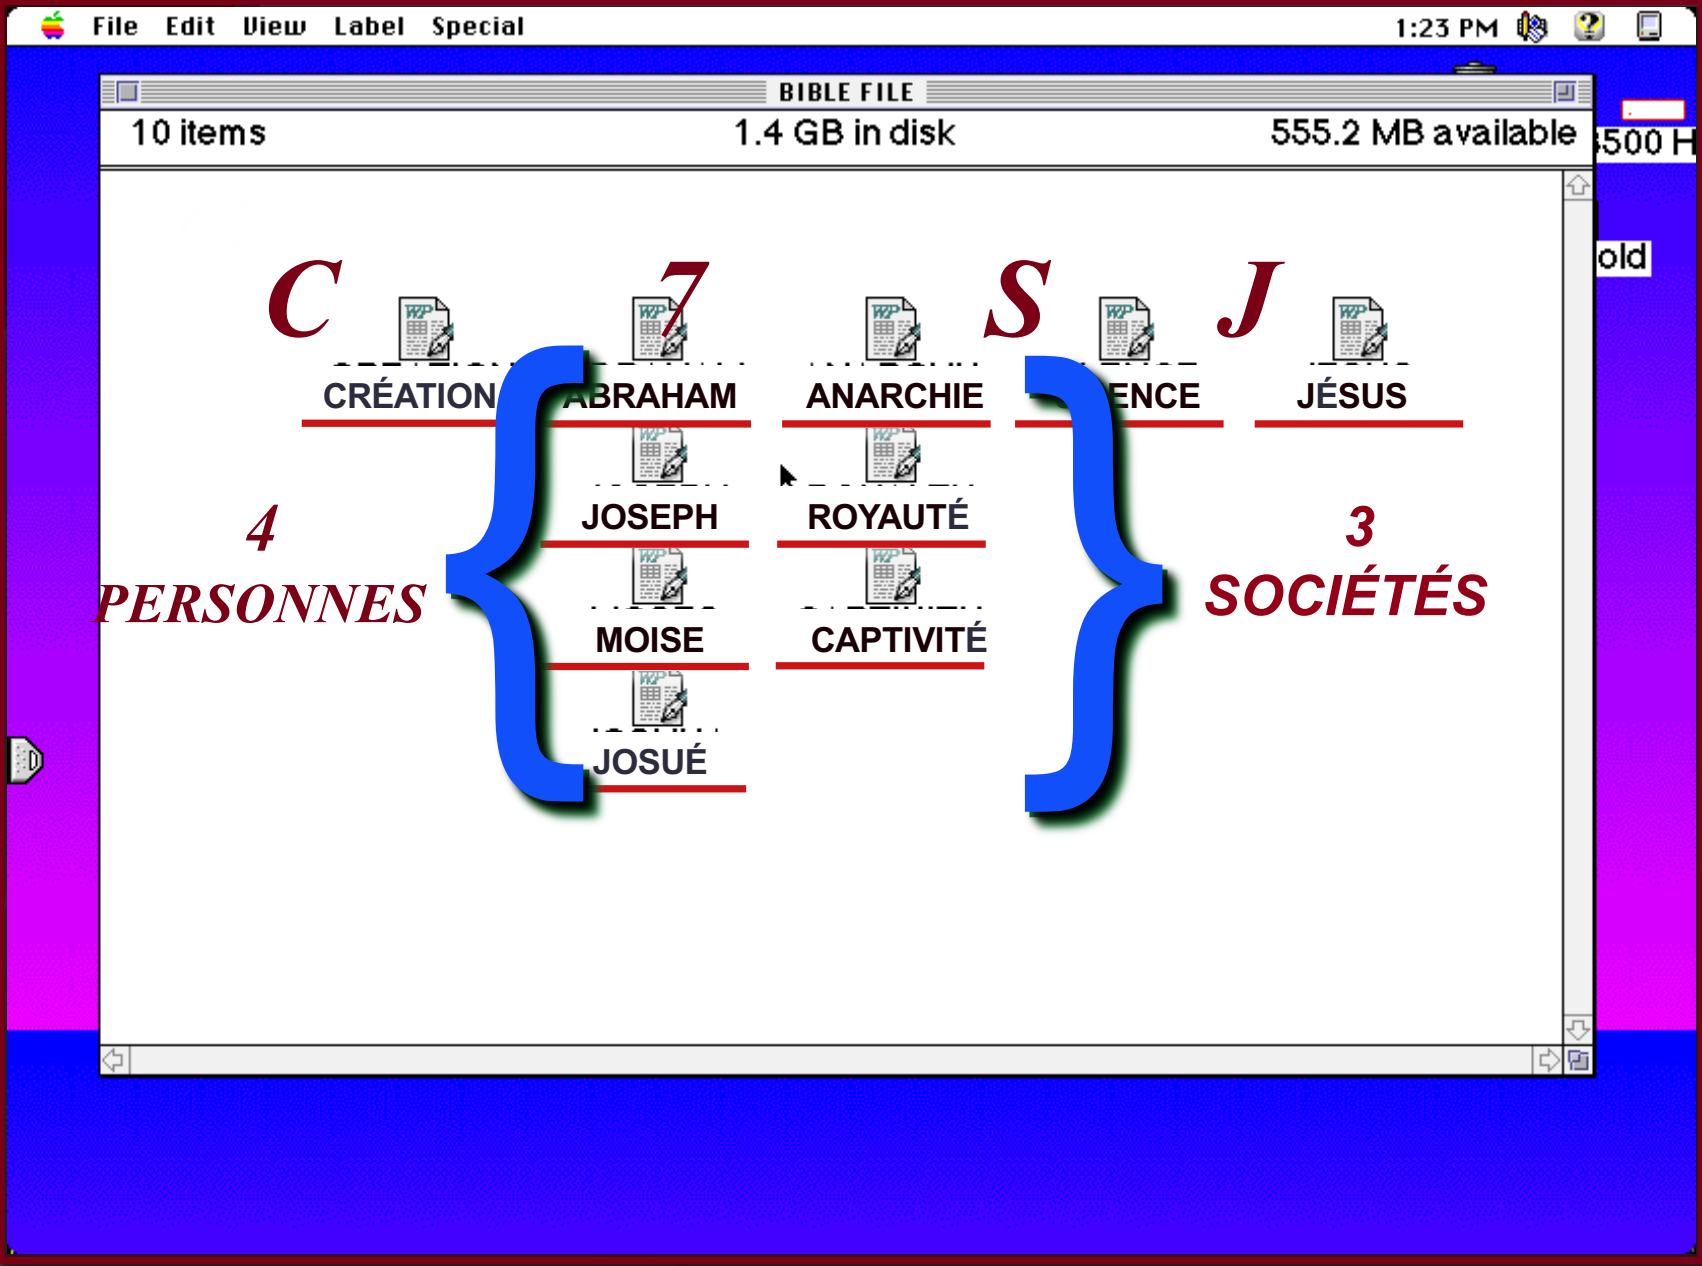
File Edit View Label Special

1:23 PM

BIBLE FILE

10 items 1.4 GB in disk 555.2 MB available

500 H

old

C 7 S J

CRÉATION

ABRAHAM

ANARCHIE

ENCE

JÉSUS

JOSEPH

ROYAUTÉ

MOISE

CAPTIVITÉ

JOSUÉ

4
PERSONNES

3
SOCIÉTÉS